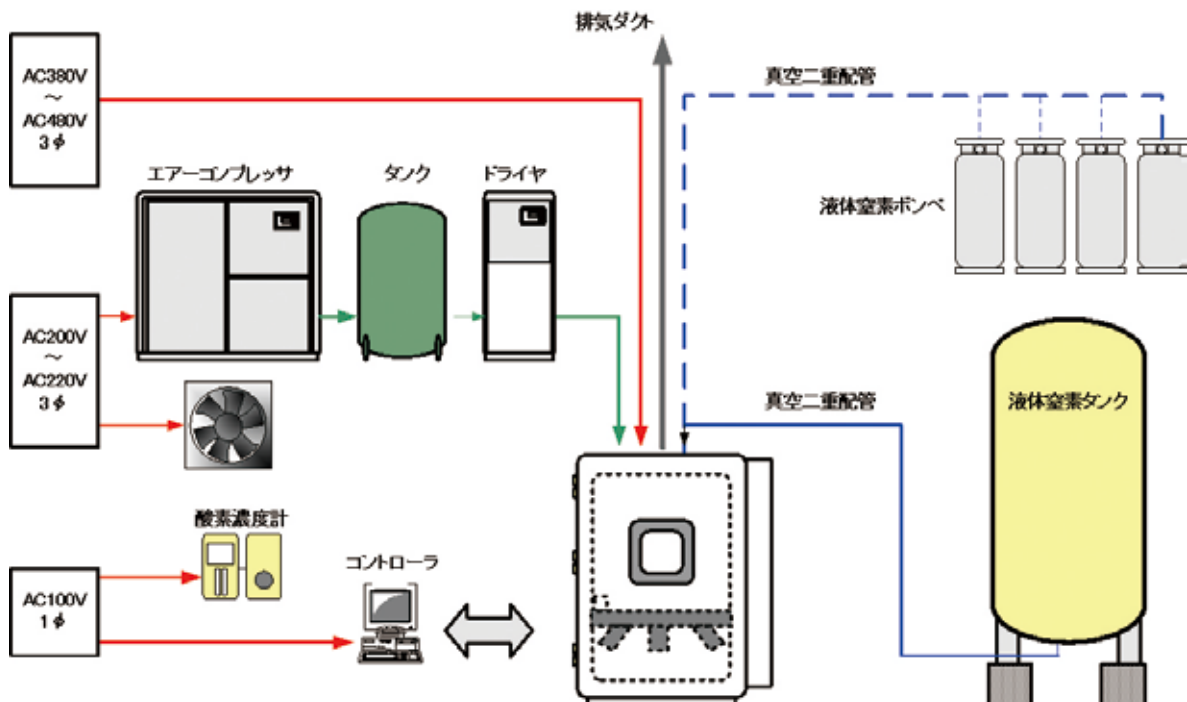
AC380V
～
AC480V
3$\phi$

排気ダクト

真空二重配管

エアーコンプレッサ

タンク

ドライヤ

液体窒素ボンベ

AC200V
～
AC220V
3$\phi$

真空二重配管

液体窒素タンク

酸素濃度計

AC100V
1$\phi$

コントローラ